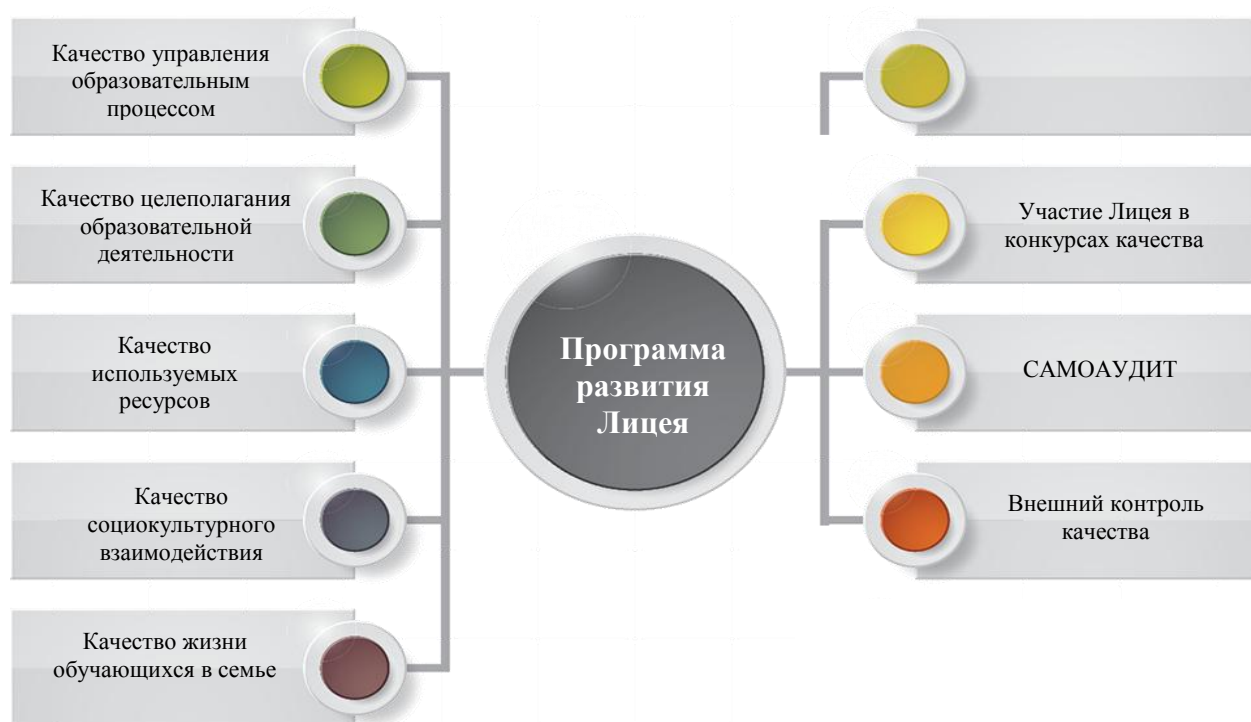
Качество управления образовательным процессом

Качество целеполагания образовательной деятельности

Качество используемых ресурсов

Качество социокультурного взаимодействия

Качество жизни обучающихся в семье

Программа развития Лицея

Участие Лицея в конкурсах качества

САМОАУДИТ

Внешний контроль качества